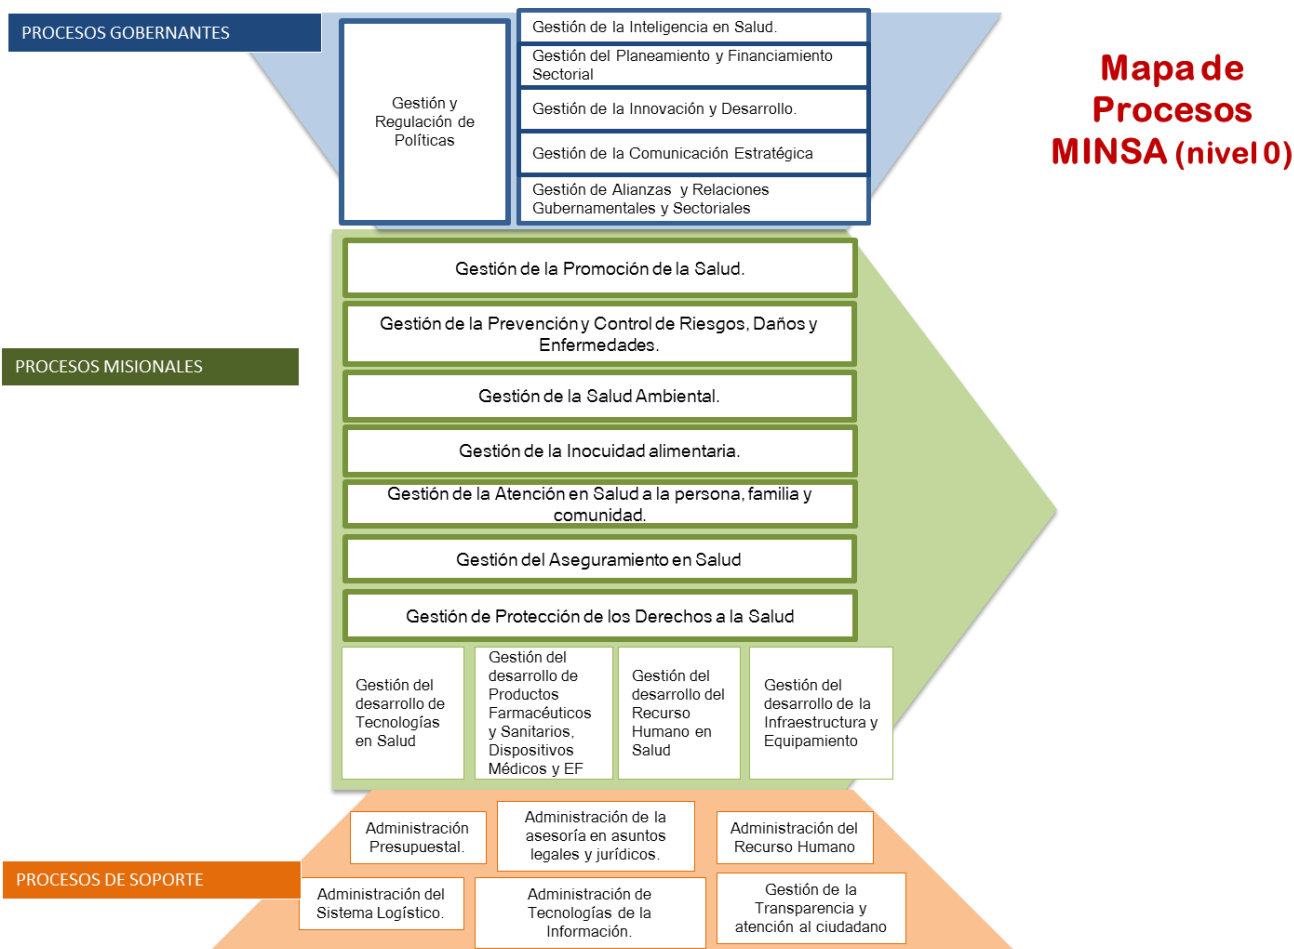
PROCESOS GOBERNANTES

Gestión y Regulación de Políticas

Gestión de la Inteligencia en Salud.

Gestión del Planeamiento y Financiamiento Sectorial

Gestión de la Innovación y Desarrollo.

Gestión de la Comunicación Estratégica

Gestión de Alianzas y Relaciones Gubernamentales y Sectoriales

Mapa de Procesos MINSA (nivel 0)

PROCESOS MISIONALES

Gestión de la Promoción de la Salud.

Gestión de la Prevención y Control de Riesgos, Daños y Enfermedades.

Gestión de la Salud Ambiental.

Gestión de la Inocuidad alimentaria.

Gestión de la Atención en Salud a la persona, familia y comunidad.

Gestión del Aseguramiento en Salud

Gestión de Protección de los Derechos a la Salud

Gestión del desarrollo de Tecnologías en Salud

Gestión del desarrollo de Productos Farmacéuticos y Sanitarios, Dispositivos Médicos y EF

Gestión del desarrollo del Recurso Humano en Salud

Gestión del desarrollo de la Infraestructura y Equipamiento

PROCESOS DE SOPORTE

Administración Presupuestal.

Administración de la asesoría en asuntos legales y jurídicos.

Administración del Recurso Humano

Administración del Sistema Logístico.

Administración de Tecnologías de la Información.

Gestión de la Transparencia y atención al ciudadano